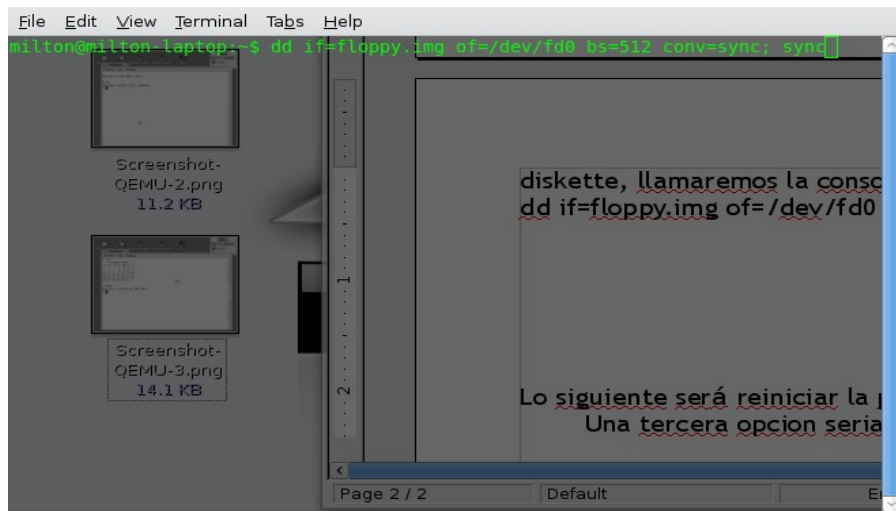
File Edit View Terminal Tabs Help
milton@milton-laptop:~$ dd if=floppy.img of=/dev/fd0 bs=512 conv=sync; sync

Screenshot-QEMU-2.png
11.2 KB

Screenshot-QEMU-3.png
14.1 KB

1
2

diskette, llamaremos la consc
dd if=floppy.img of=/dev/fd0

Lo siguiente será reiniciar la p
Una tercera opcion seria

Page 2 / 2
Default
E